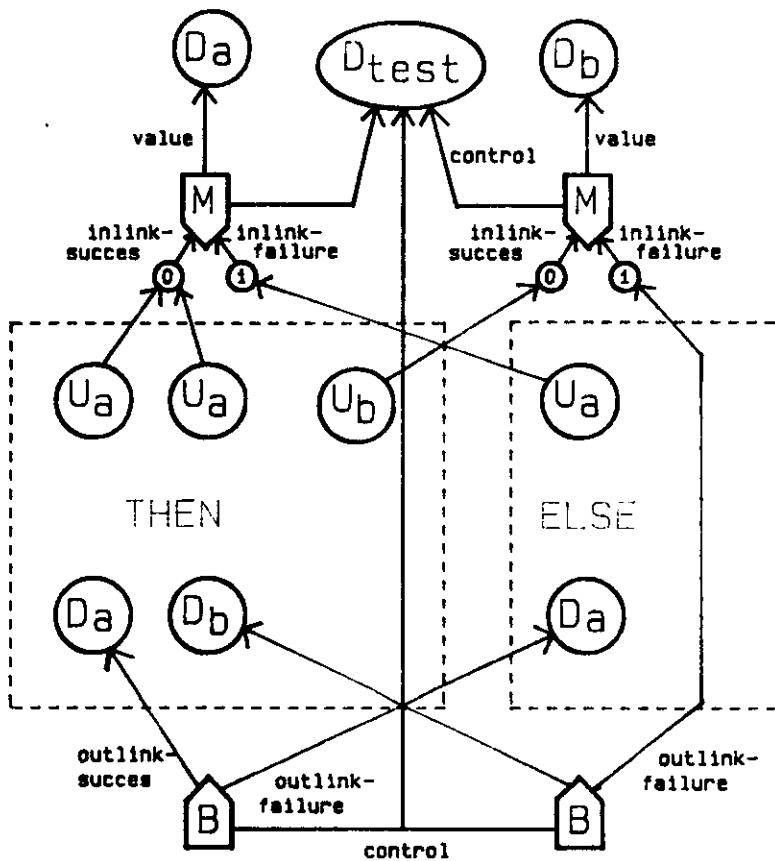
$D_a$

$D_{test}$

$D_b$

value

control

value

M

M

inlink-succes

inlink-failure

inlink-succes

inlink-failure

0

1

0

1

$U_a$

$U_a$

$U_b$

$U_a$

THEN

ELSE

$D_a$

$D_b$

$D_a$

outlink-succes

outlink-failure

outlink-failure

B

B

control